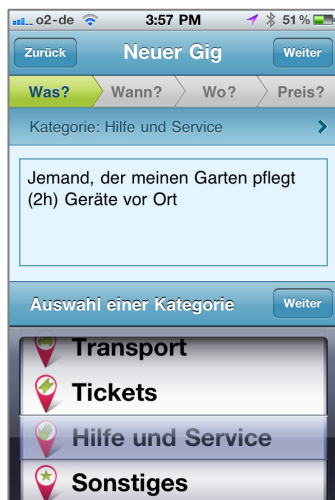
o2-de 3:57 PM 51 %

Zurück
Neuer Gig
Weiter

Was?
Wann?
Wo?
Preis?

Kategorie: Hilfe und Service

Jemand, der meinen Garten pflegt (2h) Geräte vor Ort

Auswahl einer Kategorie
Weiter

Transport
Tickets
Hilfe und Service
Sonstiges